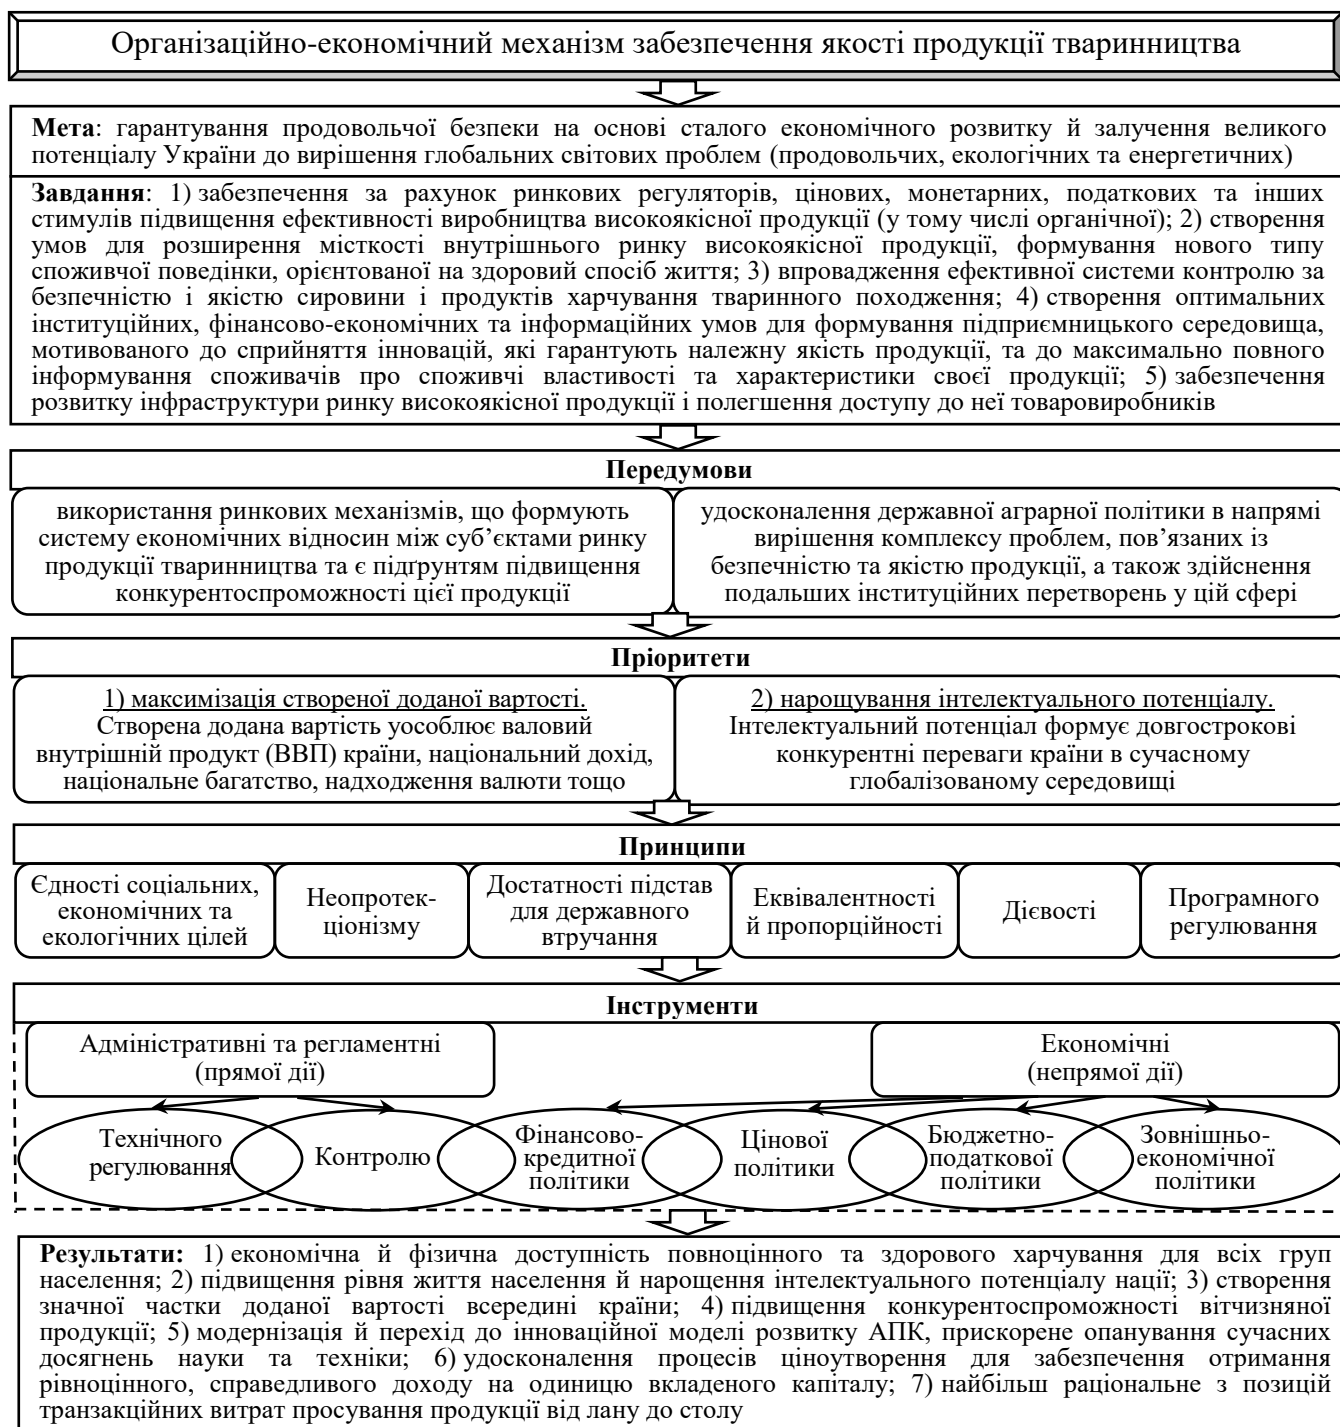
Організаційно-економічний механізм забезпечення якості продукції тваринництва

**Мета**: гарантування продовольчої безпеки на основі сталого економічного розвитку й залучення великого потенціалу України до вирішення глобальних світових проблем (продовольчих, екологічних та енергетичних)

**Завдання**: 1) забезпечення за рахунок ринкових регуляторів, цінових, монетарних, податкових та інших стимулів підвищення ефективності виробництва високоякісної продукції (у тому числі органічної); 2) створення умов для розширення місткості внутрішнього ринку високоякісної продукції, формування нового типу споживчої поведінки, орієнтованої на здоровий спосіб життя; 3) впровадження ефективної системи контролю за безпечністю і якістю сировини і продуктів харчування тваринного походження; 4) створення оптимальних інституційних, фінансово-економічних та інформаційних умов для формування підприємницького середовища, мотивованого до сприйняття інновацій, які гарантують належну якість продукції, та до максимально повного інформування споживачів про споживчі властивості та характеристики своєї продукції; 5) забезпечення розвитку інфраструктури ринку високоякісної продукції і полегшення доступу до неї товаровиробників

**Передумови**

використання ринкових механізмів, що формують систему економічних відносин між суб'єктами ринку продукції тваринництва та є підґрунтям підвищення конкурентоспроможності цієї продукції

удосконалення державної аграрної політики в напрямі вирішення комплексу проблем, пов'язаних із безпечністю та якістю продукції, а також здійснення подальших інституційних перетворень у цій сфері

**Пріоритети**

1) максимізація створеної доданої вартості. Створена додана вартість уособлює валовий внутрішній продукт (ВВП) країни, національний дохід, національне багатство, надходження валюти тощо

2) нарощування інтелектуального потенціалу. Інтелектуальний потенціал формує довгострокові конкурентні переваги країни в сучасному глобалізованому середовищі

**Принципи**

Єдності соціальних, економічних та екологічних цілей

Неопротекціонізму

Достатності підстав для державного втручання

Еквівалентності й пропорційності

Дієвості

Програмного регулювання

**Інструменти**

Адміністративні та регламентні (прямої дії)

Економічні (непрямої дії)

Технічного регулювання

Контролю

Фінансово-кредитної політики

Цінової політики

Бюджетно-податкової політики

Зовнішньо-економічної політики

**Результати:** 1) економічна й фізична доступність повноцінного та здорового харчування для всіх груп населення; 2) підвищення рівня життя населення й нарощення інтелектуального потенціалу нації; 3) створення значної частки доданої вартості всередині країни; 4) підвищення конкурентоспроможності вітчизняної продукції; 5) модернізація й перехід до інноваційної моделі розвитку АПК, прискорене опанування сучасних досягнень науки та техніки; 6) удосконалення процесів ціноутворення для забезпечення отримання рівноцінного, справедливого доходу на одиницю вкладеного капіталу; 7) найбільш раціональне з позицій транзакційних витрат просування продукції від лану до столу